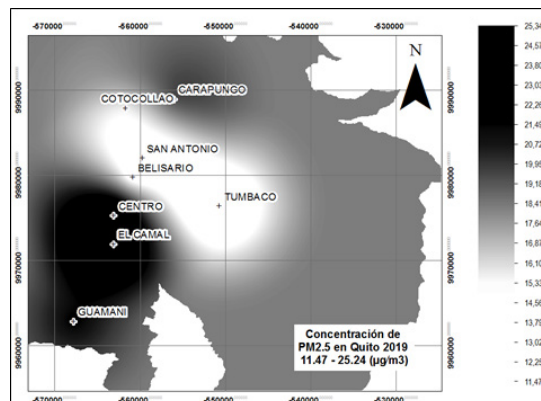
-570000 -560000 -550000 -540000 -530000

N

CARAPUNGO
COTOCOLLAO
SAN ANTONIO
BELISARIO
TUMBACO
CENTRO
EL CAMAL
GUAMANI

9990000
9980000
9970000
9960000

Concentración de PM2.5 en Quito 2019
11.47 - 25.24 (µg/m3)

-570000 -560000 -550000 -540000 -530000

25,34
24,57
23,80
23,03
22,26
21,49
20,72
19,95
19,18
18,41
17,64
16,87
16,10
15,33
14,56
13,79
13,02
12,25
11,47